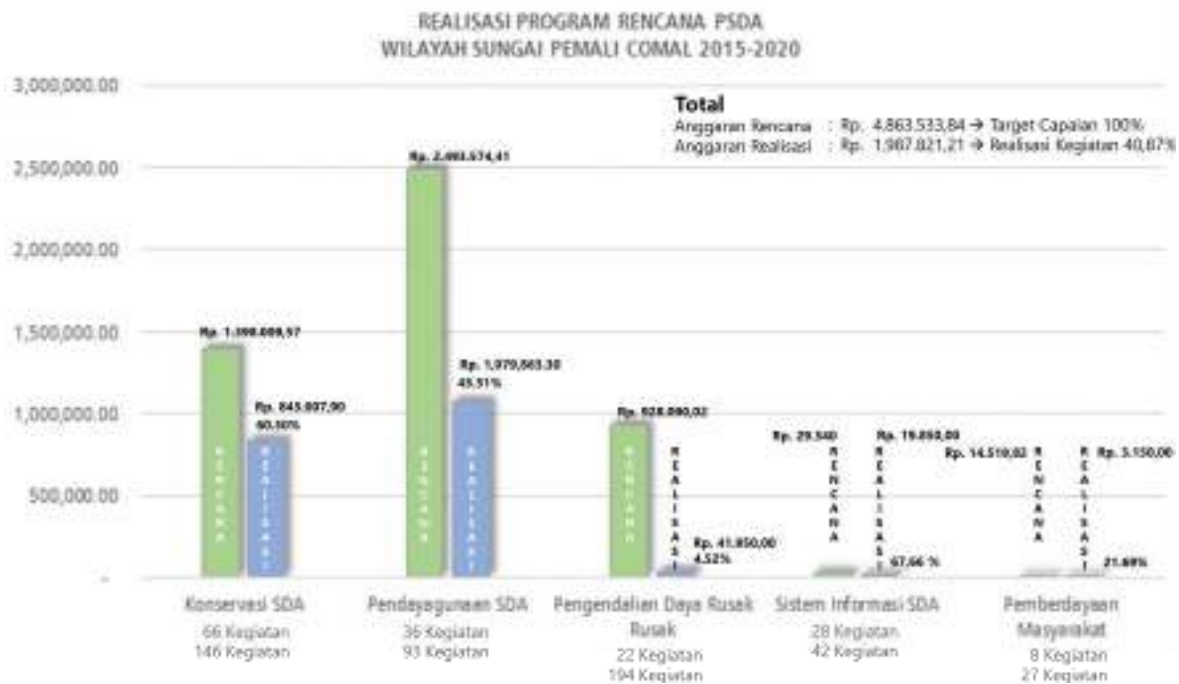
REALISASI PROGRAM RENCANA PSDA
WILAYAH SUNGAI PEMALI COMAL 2015-2020

Total
Anggaran Rencana : Rp. 4.863.533,84 → Target Capaian 100%
Anggaran Realisasi : Rp. 1.967.821,21 → Realisasi Kegiatan 40,67%

3,000,000.00
2,500,000.00
2,000,000.00
1,500,000.00
1,000,000.00
500,000.00
-

Rp. 1.398.009,97
RENCANA
Rp. 845.097,90
60.50%
REALISASI

Rp. 2.493.574,41
RENCANA
Rp. 1.079,865.30
43.31%
REALISASI

Rp. 928.090,02
RENCANA
REALISASI
Rp. 41.850,00
4.52%

Rp. 29.540
RENCANA
Rp. 19.850,00
REALISASI
67.66 %

Rp. 14.510,02
RENCANA
REALISASI
Rp. 3.150,00
21.69%

Konservasi SDA
66 Kegiatan
146 Kegiatan

Pendayagunaan SDA
36 Kegiatan
93 Kegiatan

Pengendalian Daya Rusak Rusak
22 Kegiatan
194 Kegiatan

Sistem Informasi SDA
28 Kegiatan
42 Kegiatan

Pemberdayaan Masyarakat
8 Kegiatan
27 Kegiatan